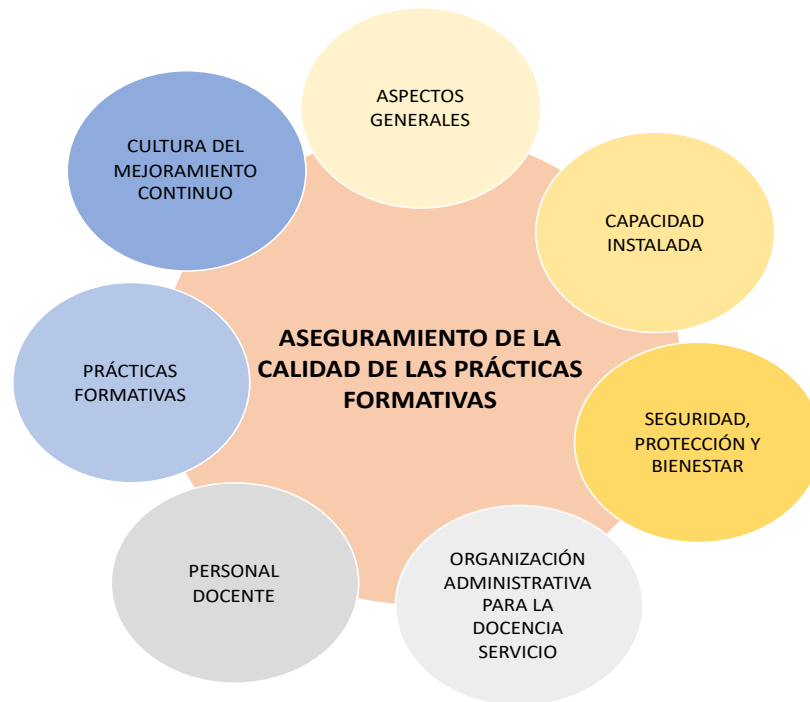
ASPECTOS GENERALES

CULTURA DEL MEJORAMIENTO CONTINUO

CAPACIDAD INSTALADA

ASEGURAMIENTO DE LA CALIDAD DE LAS PRÁCTICAS FORMATIVAS

PRÁCTICAS FORMATIVAS

SEGURIDAD, PROTECCIÓN Y BIENESTAR

PERSONAL DOCENTE

ORGANIZACIÓN ADMINISTRATIVA PARA LA DOCENCIA SERVICIO